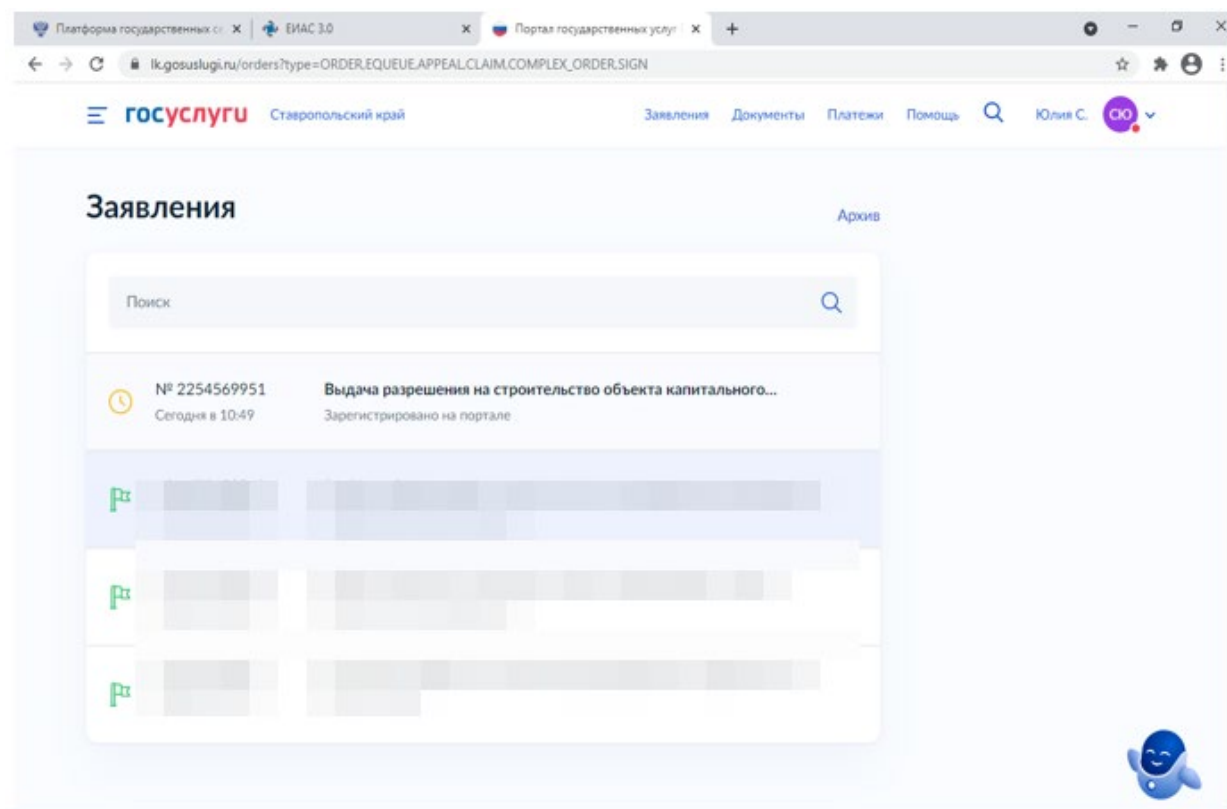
Платформа государственных с ×
ЕИАС 3.0 ×
Портал государственных услуг ×
+

lk.gosuslugi.ru/orders?type=ORDER,EQUEUE,APPEAL,CLAIM,COMPLEX_ORDER,SIGN

госуслуги Ставропольский край

Заявления Документы Платежи Помощь

Юлия С. СЮ

Заявления

Архив

Поиск

№ 2254569951
Сегодня в 10:49

Выдача разрешения на строительство объекта капитального...
Зарегистрировано на портале